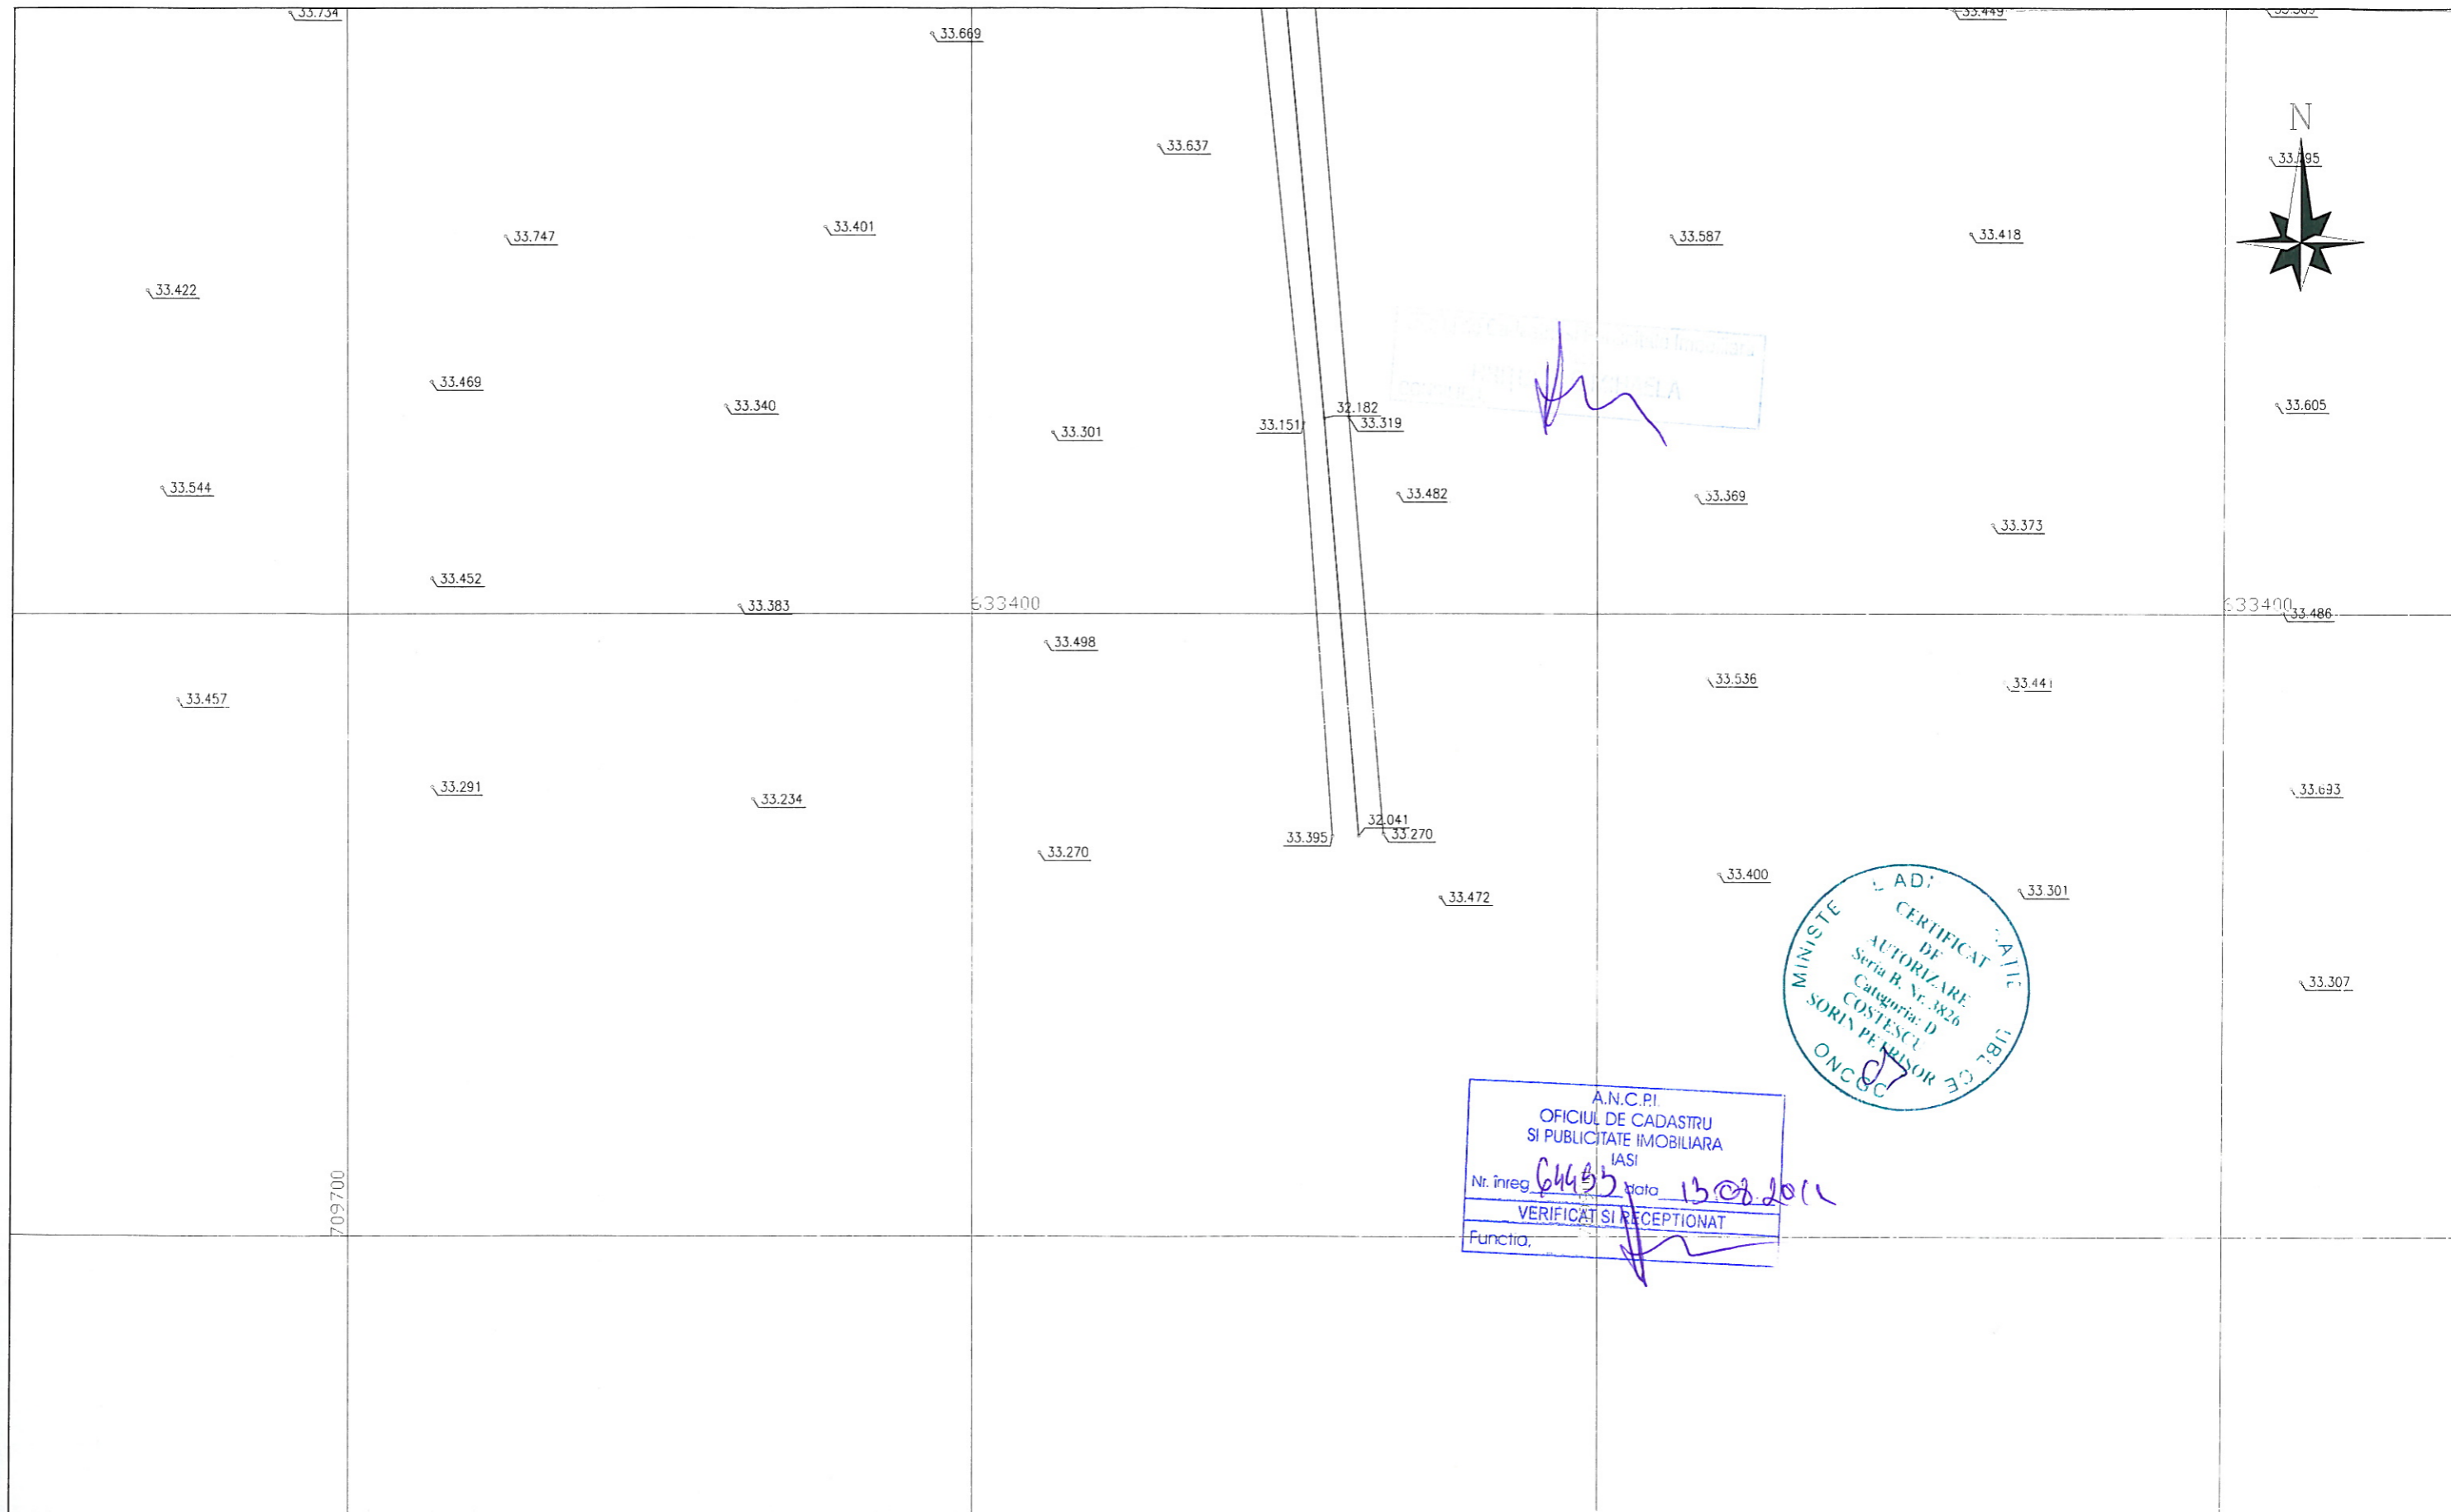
33.734
33.669
33.449
33.505
N
33.637
33.595
33.747
33.401
33.587
33.418
33.422
33.469
33.340
33.301
33.151
32.182
33.319
33.605
33.544
33.482
33.369
33.373
33.452
33.383
633400
633400
33.486
33.498
33.457
33.536
33.441
33.291
33.234
33.693
33.270
33.395
32.041
33.270
33.400
33.472
33.301
MINISTE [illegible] ADMINISTRATIEI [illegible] ONCGC
CERTIFICAT DE AUTORIZARE
Seria B, Nr. 3826
Categoria: D
COSTESCU
SORIN PETRISOR
33.307
A.N.C.P.I.
OFICIUL DE CADASTRU
SI PUBLICITATE IMOBILIARA
IASI
Nr. înreg 64453 data 13.08.2011
VERIFICAT SI RECEPTIONAT
Functia,
709700